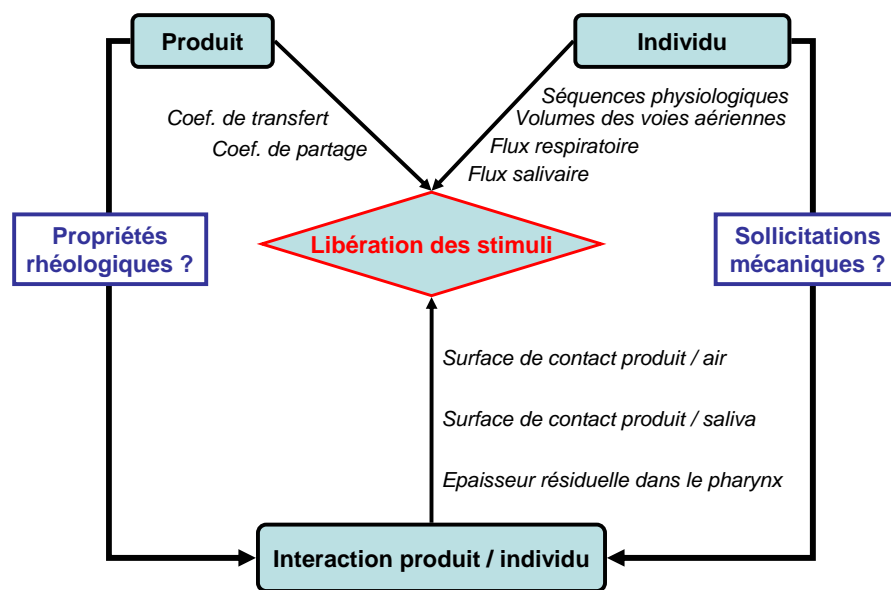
Produit

Individu

Coef. de transfert

Coef. de partage

Séquences physiologiques
Volumes des voies aériennes
Flux respiratoire
Flux salivaire

Propriétés rhéologiques ?

Libération des stimuli

Sollicitations mécaniques ?

Surface de contact produit / air

Surface de contact produit / saliva

Epaisseur résiduelle dans le pharynx

Interaction produit / individu